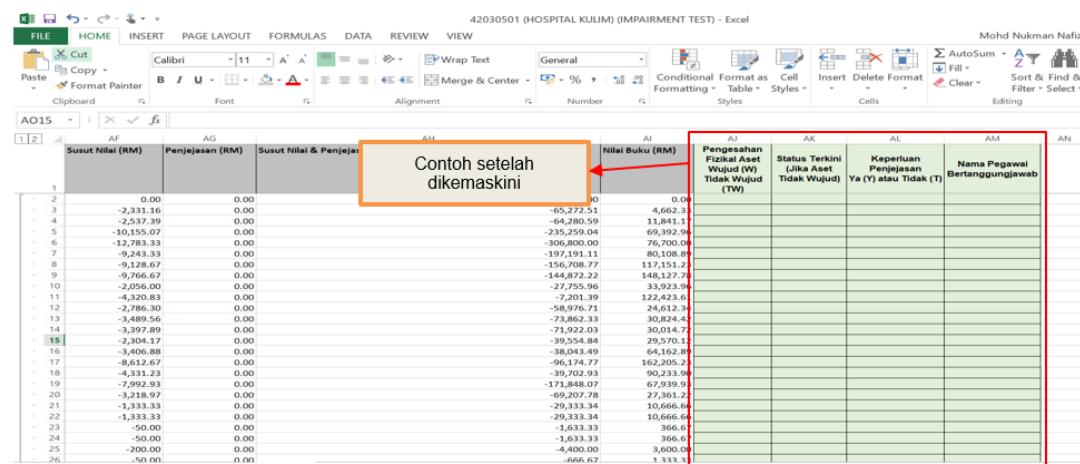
42030501 (HOSPITAL KULIM) (IMPAIRMENT TEST) - Excel

Mohd Nukman Nafiz

FILE | HOME | INSERT | PAGE LAYOUT | FORMULAS | DATA | REVIEW | VIEW

Cut
Copy
Format Painter
Paste
Clipboard

Calibri | 11
B I U
Font

Wrap Text
Merge & Center
Alignment

General
% ,
Number

Conditional Formatting | Format as Table | Cell Styles
Styles

Insert | Delete | Format
Cells

AutoSum
Fill
Clear
Sort & Filter | Find & Select
Editing

AO15 | $f_x$

Contoh setelah dikemaskini

| | AF | AG | AH | AI | AJ | AK | AL | AM | AN |
|---|---|---|---|---|---|---|---|---|---|
| 1 | Susut Nilai (RM) | Penjejasan (RM) | Susut Nilai & Penjejas | Nilai Buku (RM) | Pengesahan Fizikal Aset Wujud (W) Tidak Wujud (TW) | Status Terkini (Jika Aset Tidak Wujud) | Keperluan Penjejasan Ya (Y) atau Tidak (T) | Nama Pegawai Bertanggungjawab | |
| 2 | 0.00 | 0.00 | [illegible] | | | | | | |
| 3 | -2,331.16 | 0.00 | -65,272.51 | 4,662.3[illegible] | | | | | |
| 4 | -2,537.39 | 0.00 | -64,280.59 | 11,841.1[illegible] | | | | | |
| 5 | -10,155.07 | 0.00 | -235,259.04 | 69,392.9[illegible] | | | | | |
| 6 | -12,783.33 | 0.00 | -306,800.00 | 76,700.0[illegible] | | | | | |
| 7 | -9,243.33 | 0.00 | -197,191.11 | 80,108.8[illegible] | | | | | |
| 8 | -9,128.67 | 0.00 | -156,708.77 | 117,151.2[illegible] | | | | | |
| 9 | -9,766.67 | 0.00 | -144,872.22 | 148,127.7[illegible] | | | | | |
| 10 | -2,056.00 | 0.00 | -27,755.96 | 33,923.9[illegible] | | | | | |
| 11 | -4,320.83 | 0.00 | -7,201.39 | 122,423.6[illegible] | | | | | |
| 12 | -2,786.30 | 0.00 | -58,976.71 | 24,612.3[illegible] | | | | | |
| 13 | -3,489.56 | 0.00 | -73,862.33 | 30,824.4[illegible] | | | | | |
| 14 | -3,397.89 | 0.00 | -71,922.03 | 30,014.7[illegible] | | | | | |
| 15 | -2,304.17 | 0.00 | -39,554.84 | 29,570.1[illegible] | | | | | |
| 16 | -3,406.88 | 0.00 | -38,043.49 | 64,162.8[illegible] | | | | | |
| 17 | -8,612.67 | 0.00 | -96,174.77 | 162,205.2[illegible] | | | | | |
| 18 | -4,331.23 | 0.00 | -39,702.93 | 90,233.9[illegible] | | | | | |
| 19 | -7,992.93 | 0.00 | -171,848.07 | 67,939.9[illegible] | | | | | |
| 20 | -3,218.97 | 0.00 | -69,207.78 | 27,361.2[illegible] | | | | | |
| 21 | -1,333.33 | 0.00 | -29,333.34 | 10,666.6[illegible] | | | | | |
| 22 | -1,333.33 | 0.00 | -29,333.34 | 10,666.6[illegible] | | | | | |
| 23 | -50.00 | 0.00 | -1,633.33 | 366.6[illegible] | | | | | |
| 24 | -50.00 | 0.00 | -1,633.33 | 366.6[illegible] | | | | | |
| 25 | -200.00 | 0.00 | -4,400.00 | 3,600.0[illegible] | | | | | |
| 26 | -50.00 | 0.00 | -666.67 | 1,333.3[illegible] | | | | | |